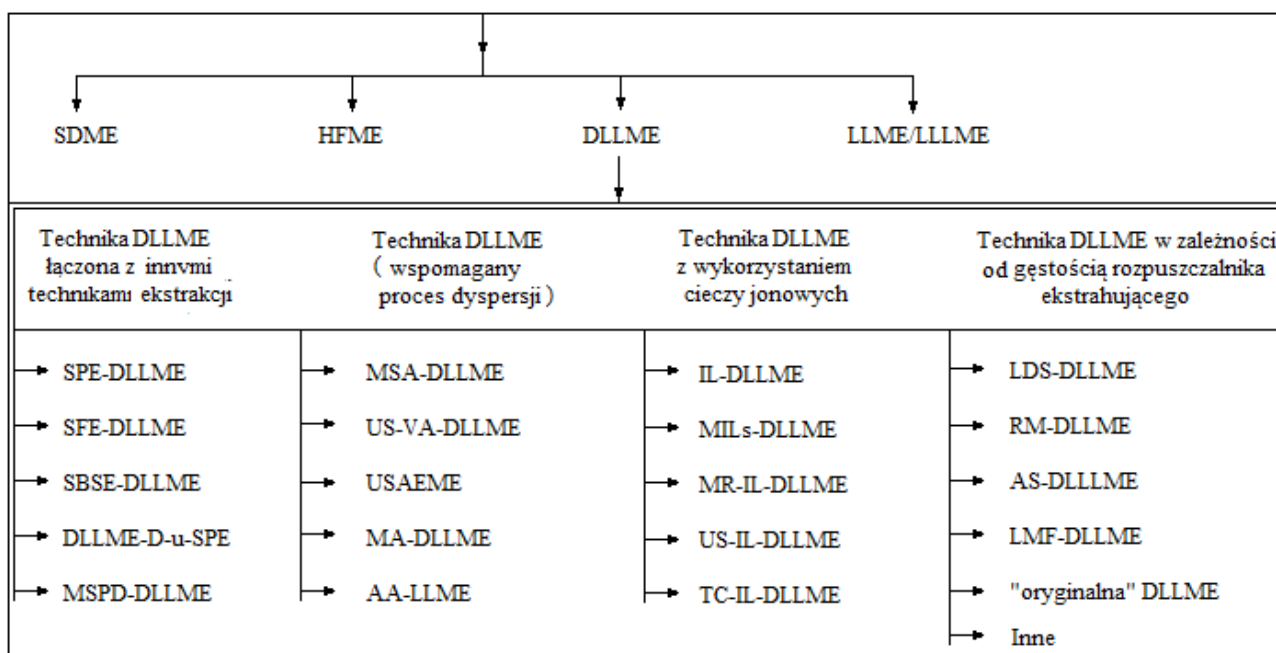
SDME HFME DLLME LLME/LLLME

Technika DLLME łączona z innymi technikami ekstrakcji

SPE-DLLME
SFE-DLLME
SBSE-DLLME
DLLME-D-u-SPE
MSPD-DLLME

Technika DLLME ( wspomagany proces dyspersji )

MSA-DLLME
US-VA-DLLME
USAEME
MA-DLLME
AA-LLME

Technika DLLME z wykorzystaniem cieczy jonowych

IL-DLLME
MILs-DLLME
MR-IL-DLLME
US-IL-DLLME
TC-IL-DLLME

Technika DLLME w zależności od gęstością rozpuszczalnika ekstrahującego

LDS-DLLME
RM-DLLME
AS-DLLLME
LMF-DLLME
"oryginalna" DLLME
Inne